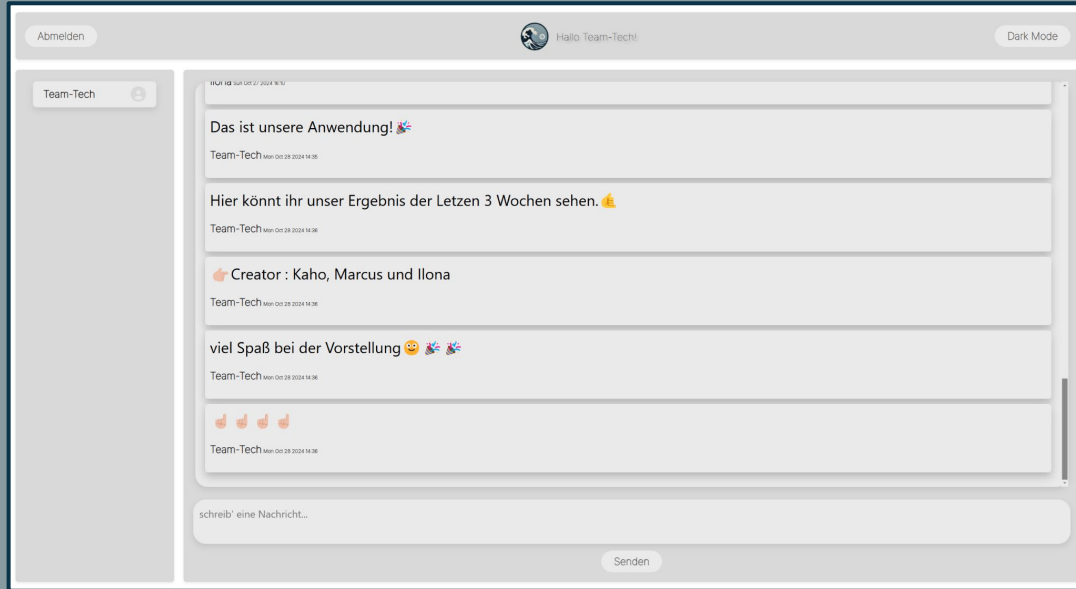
Abmelden

Hallo Team-Tech!

Dark Mode

Team-Tech

Ilona Sun Oct 27 2024 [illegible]

Das ist unsere Anwendung! 🎉

Team-Tech Mon Oct 28 2024 14:35

Hier könnt ihr unser Ergebnis der Letzen 3 Wochen sehen. 👍

Team-Tech Mon Oct 28 2024 14:36

👉 Creator : Kaho, Marcus und Ilona

Team-Tech Mon Oct 28 2024 14:36

viel Spaß bei der Vorstellung 😀 🎉 🎉

Team-Tech Mon Oct 28 2024 14:36

☝ ☝ ☝ ☝

Team-Tech Mon Oct 28 2024 14:36

schreib' eine Nachricht...

Senden